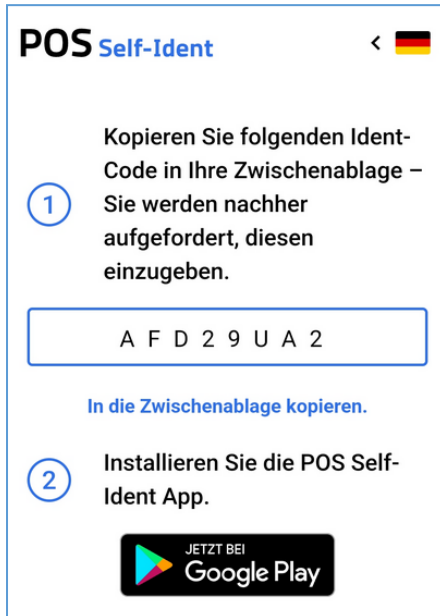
POS Self-Ident

<

1 Kopieren Sie folgenden Ident-Code in Ihre Zwischenablage – Sie werden nachher aufgefordert, diesen einzugeben.

A F D 2 9 U A 2

In die Zwischenablage kopieren.

2 Installieren Sie die POS Self-Ident App.

JETZT BEI
Google Play